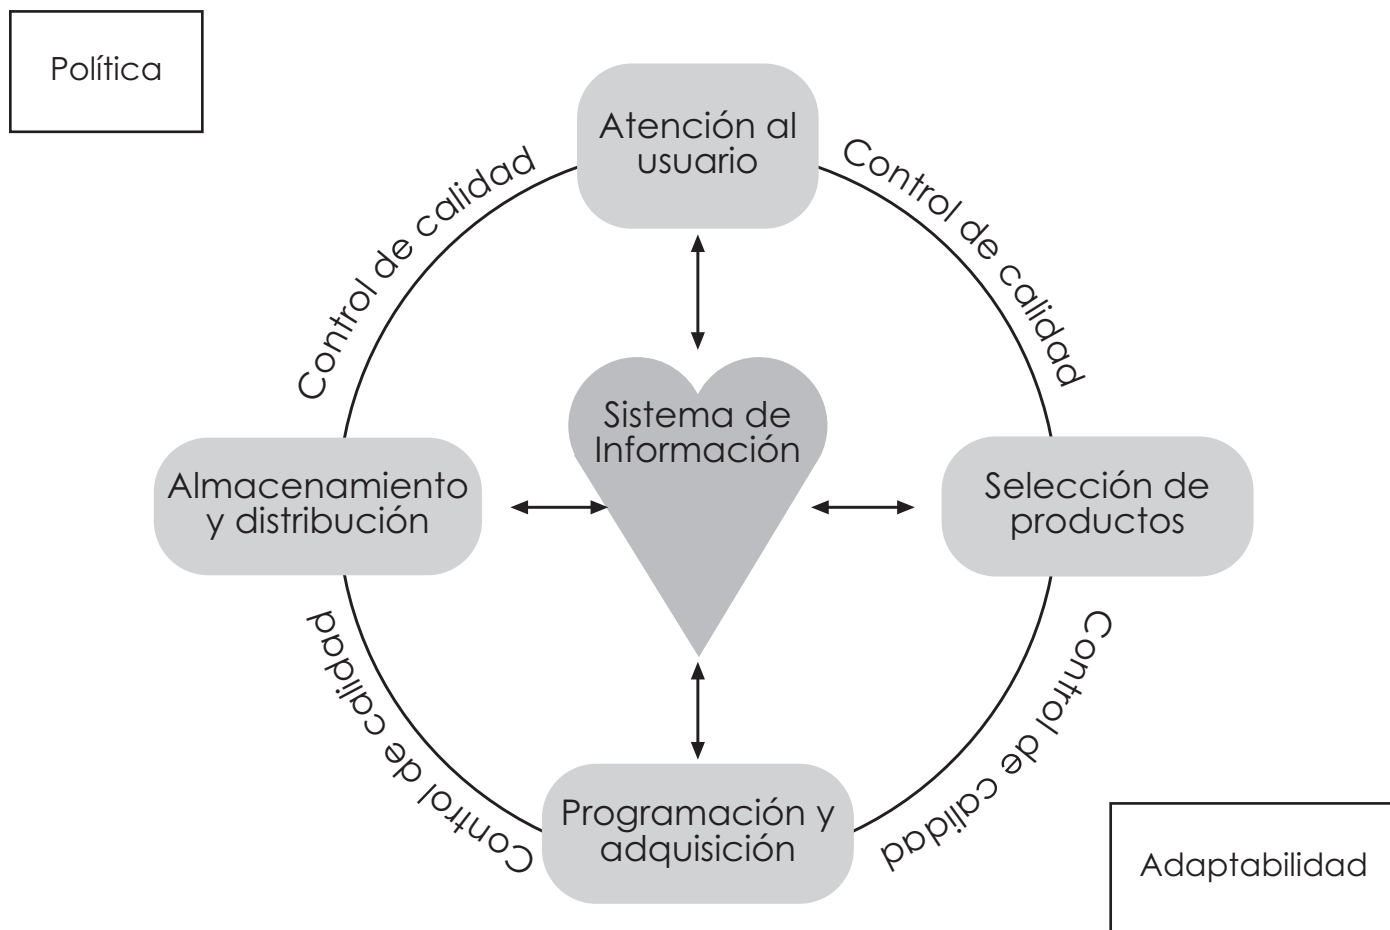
Política

Atención al usuario

Control de calidad

Control de calidad

Sistema de Información

Almacenamiento y distribución

Selección de productos

Control de calidad

Control de calidad

Programación y adquisición

Adaptabilidad